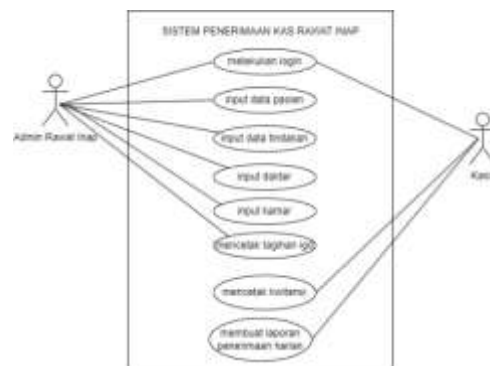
SISTEM PENERIMAAN KAS RAWAT INAP

Admin Rawat Inap

melakukan login

input data pasien

input data tindakan

input dokter

input kamar

mencetak tagihan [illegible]

mencetak kwitansi

membuat laporan penerimaan harian

Kas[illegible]